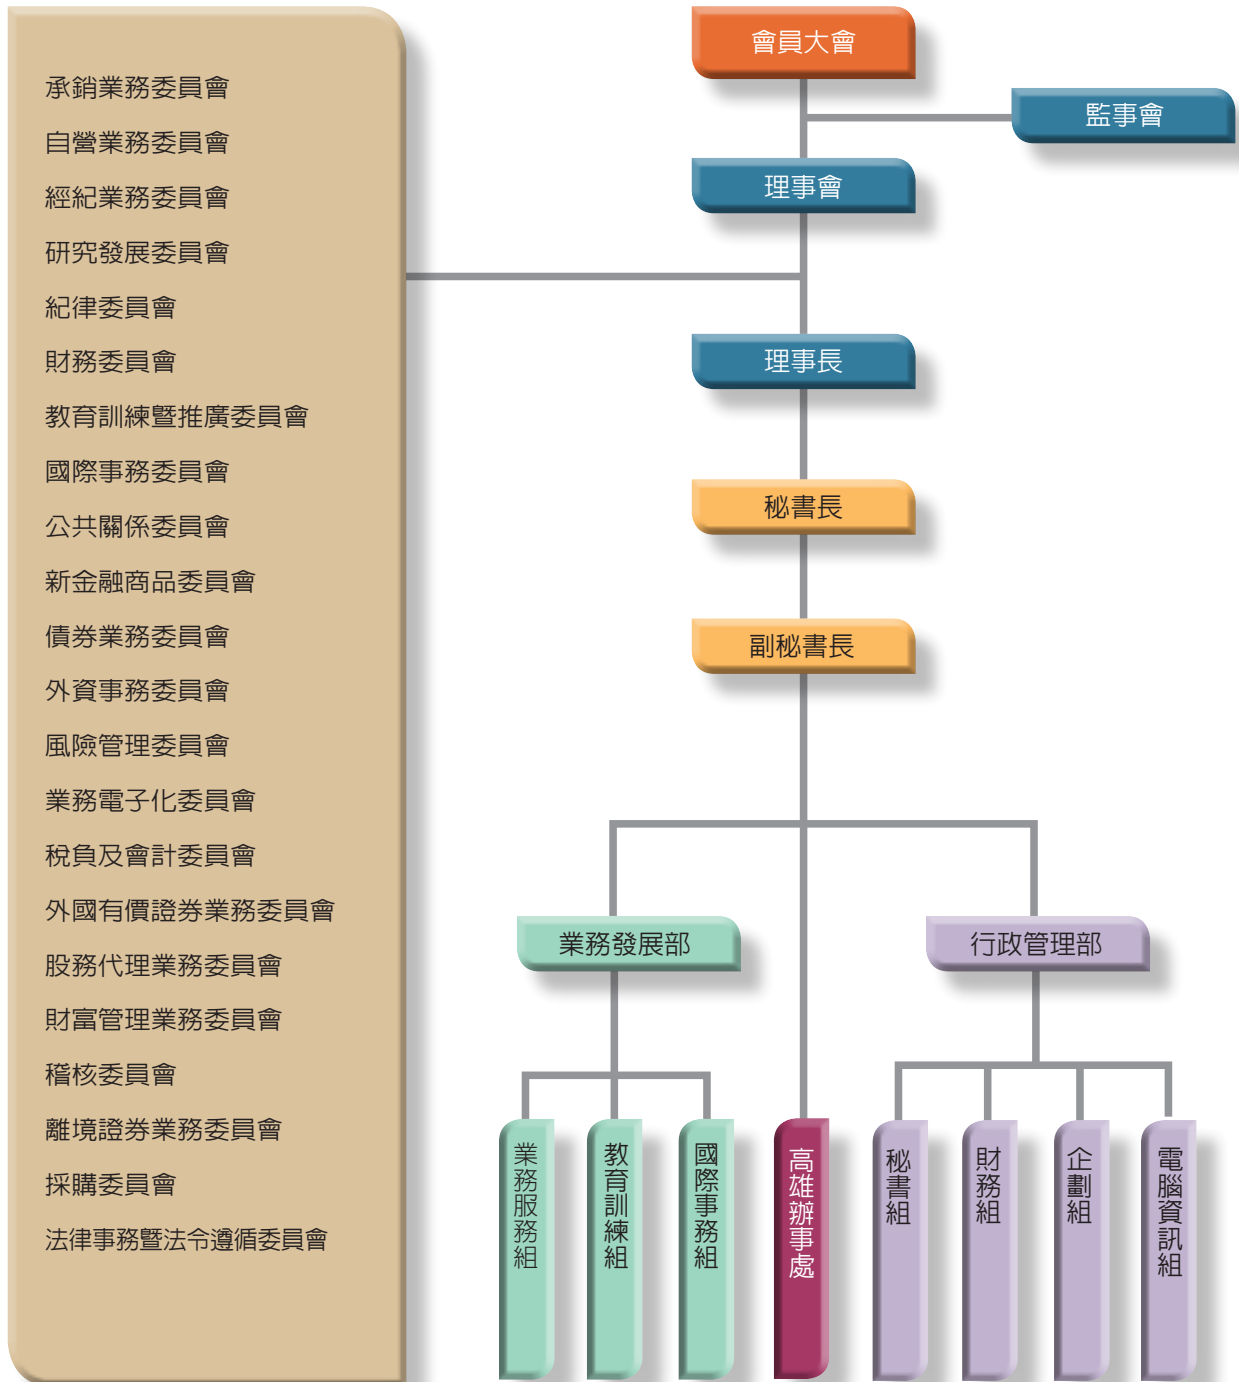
承銷業務委員會
自營業務委員會
經紀業務委員會
研究發展委員會
紀律委員會
財務委員會
教育訓練暨推廣委員會
國際事務委員會
公共關係委員會
新金融商品委員會
債券業務委員會
外資事務委員會
風險管理委員會
業務電子化委員會
稅負及會計委員會
外國有價證券業務委員會
股務代理業務委員會
財富管理業務委員會
稽核委員會
離境證券業務委員會
採購委員會
法律事務暨法令遵循委員會

會員大會
監事會
理事會
理事長
秘書長
副秘書長
業務發展部
行政管理部
業務服務組
教育訓練組
國際事務組
高雄辦事處
秘書組
財務組
企劃組
電腦資訊組